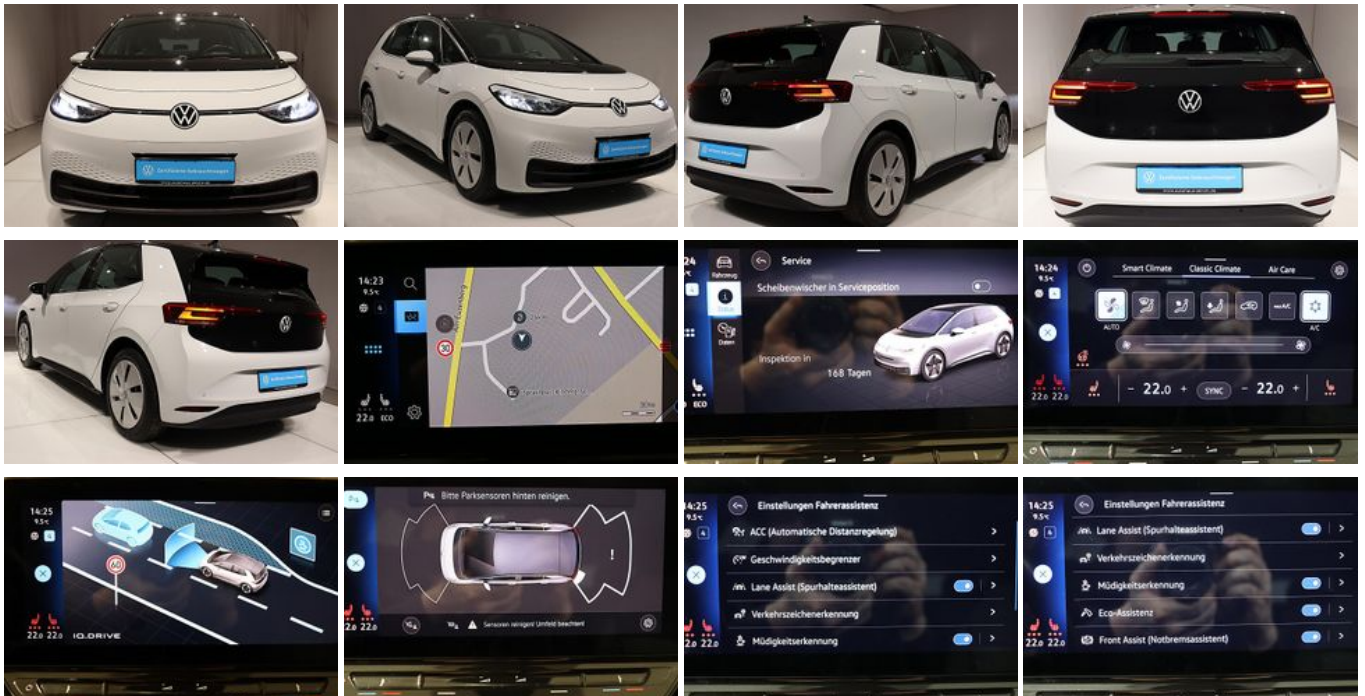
14:23
9.5°C
ECO
22.0

30

24
Fahrzeug
Service
Scheibenwischer in Serviceposition
Inspektion in
168 Tagen
Daten
ECO

14:24
9.5°C
Smart Climate
Classic Climate
Air Care
AUTO
A/C
22.0
22.0
- 22.0 +
SYNC
- 22.0 +

14:25
9.5°C
60
22.0
22.0
IQ.DRIVE

Bitte Parksensoren hinten reinigen.
Sensoren reinigen! Umfeld beachten!

14:25
9.5°C
Einstellungen Fahrerassistenz
ACC (Automatische Distanzregelung)
Geschwindigkeitsbegrenzer
Lane Assist (Spurhalteassistent)
Verkehrszeichenerkennung
Müdigkeitserkennung
22.0
22.0

14:25
9.5°C
Einstellungen Fahrerassistenz
Lane Assist (Spurhalteassistent)
Verkehrszeichenerkennung
Müdigkeitserkennung
Eco-Assistenz
Front Assist (Notbremsassistent)
22.0
22.0